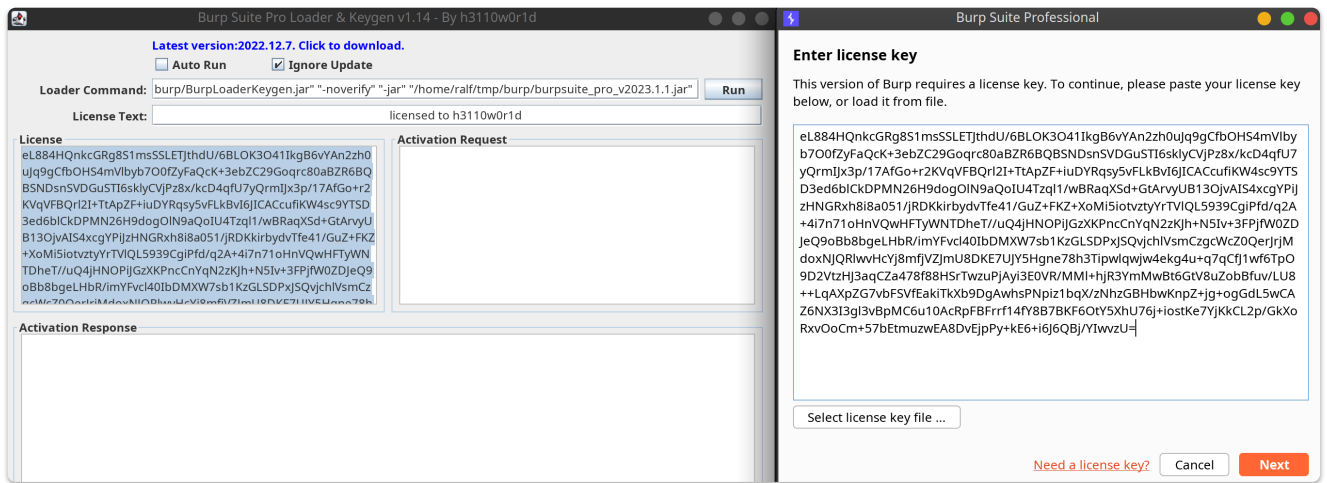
Burp Suite Pro Loader & Keygen v1.14 - By h3110w0r1d

Latest version:2022.12.7. Click to download.

Auto Run

Ignore Update

Loader Command: burp/BurpLoaderKeygen.jar" "-noverify" "-jar" "/home/ralf/tmp/burp/burpsuite_pro_v2023.1.1.jar"

Run

License Text: licensed to h3110w0r1d

License

eL884HQnkcGRg8S1msSSLETJthdU/6BLOK3O41IkgB6vYAn2zh0uJq9gCfbOHS4mVlbyb7O0fZyFaQcK+3ebZC29Goqrc80aBZR6BQBSNDsnSVDGuSTI6sklyCVjPz8x/kcD4qfU7yQrmIJx3p/17AfGo+r2KVqVFBQrl2I+TtApZF+iuDYRqsy5vFLkBvI6JICACcufiKW4sc9YTSD3ed6blCkDPMN26H9dogOlN9aQoIU4Tzql1/wBRaqXSd+GtArvyUB13OjvAIS4xcgYPiJzHNGRxh8i8a051/jRDKkirbydvTfe41/GuZ+FKZ+XoMi5iotvztyYrTVlQL5939CgiPfd/q2A+4i7n71oHnVQwHFTyWNTDheT//uQ4jHNOPiJGzXKPncCnYqN2zKJh+N5Iv+3FPjfW0ZDJeQ9oBb8bgeLHbR/imYFvcl40IbDMXW7sb1KzGLSDPxJSQvjchlVsmCz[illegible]

Activation Request

Activation Response

Burp Suite Professional

Enter license key

This version of Burp requires a license key. To continue, please paste your license key below, or load it from file.

eL884HQnkcGRg8S1msSSLETJthdU/6BLOK3O41IkgB6vYAn2zh0uJq9gCfbOHS4mVlbyb7O0fZyFaQcK+3ebZC29Goqrc80aBZR6BQBSNDsnSVDGuSTI6sklyCVjPz8x/kcD4qfU7yQrmIJx3p/17AfGo+r2KVqVFBQrl2I+TtApZF+iuDYRqsy5vFLkBvI6JICACcufiKW4sc9YTSD3ed6blCkDPMN26H9dogOlN9aQoIU4Tzql1/wBRaqXSd+GtArvyUB13OjvAIS4xcgYPiJzHNGRxh8i8a051/jRDKkirbydvTfe41/GuZ+FKZ+XoMi5iotvztyYrTVlQL5939CgiPfd/q2A+4i7n71oHnVQwHFTyWNTDheT//uQ4jHNOPiJGzXKPncCnYqN2zKJh+N5Iv+3FPjfW0ZDJeQ9oBb8bgeLHbR/imYFvcl40IbDMXW7sb1KzGLSDPxJSQvjchlVsmCzgcWcZ0QerJrjMdoxNJQRlwvHcYj8mfjVZJmU8DKE7UJY5Hgne78h3TipwIqwjw4ekg4u+q7qCfJ1wf6TpO9D2VtzHJ3aqCZa478f88HSrTwzuPjAyi3E0VR/MMI+hjR3YmMwBt6GtV8uZobBfuv/LU8++LqAXpZG7vbFSVfEakiTkXb9DgAwhsPNpiz1bqX/zNhzGBHbwKnpZ+jg+ogGdL5wCAZ6NX3I3gl3vBpMC6u10AcRpFBFrrf14fY8B7BKF6OtY5XhU76j+iostKe7YjKkCL2p/GkXoRxvOoCm+57bEtmuzwEA8DvEjpPy+kE6+i6J6QBj/YIwvzU=

Select license key file ...

Need a license key?

Cancel

Next